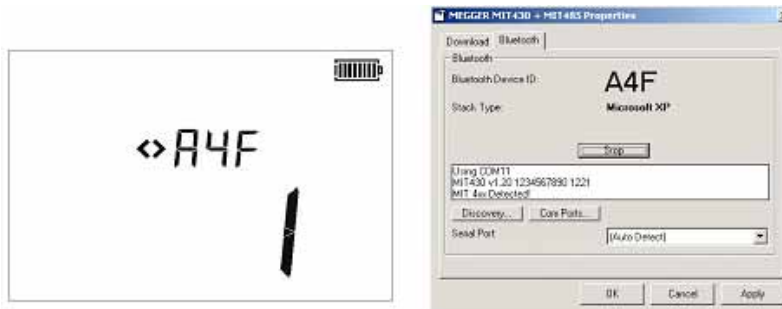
<> A4F

1

MEGGER MIT430 + MIT485 Properties

Download | Bluetooth

Bluetooth

Bluetooth Device ID: A4F

Stack Type: Microsoft XP

Stop

Using COM11
MIT430 v1.20 1234567890 1221
MIT 4xx Detected!

Discovery... | Com Ports...

Serial Port: (Auto Detect)

OK | Cancel | Apply